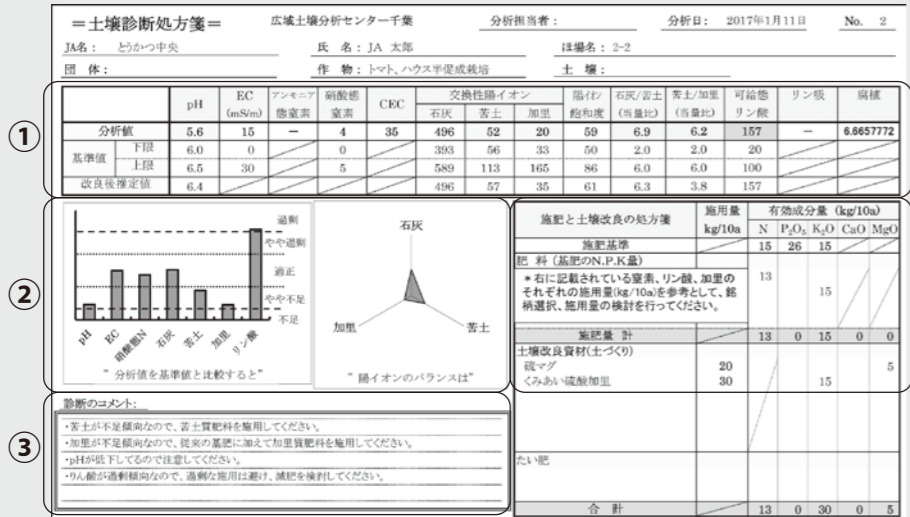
＝土壌診断処方箋＝　広域土壌分析センター千葉　分析担当者：　分析日： 2017年1月11日　No. 2

JA名： とうかつ中央　氏 名：JA 太郎　ほ場名：2-2

団 体：　作 物：トマト、ハウス半促成栽培　土 壌：

①

| | | pH | EC (mS/m) | アンモニア態窒素 | 硝酸態窒素 | CEC | 交換性陽イオン 石灰 | 苦土 | 加里 | 陽イオン飽和度 | 石灰/苦土 (当量比) | 苦土/加里 (当量比) | 可給態リン酸 | リン吸 | 腐植 |
|---|---|---|---|---|---|---|---|---|---|---|---|---|---|---|---|
| 分析値 | | 5.6 | 15 | ー | 4 | 35 | 496 | 52 | 20 | 59 | 6.9 | 6.2 | 157 | ー | 6.6657772 |
| 基準値 | 下限 | 6.0 | 0 | | 0 | | 393 | 56 | 33 | 50 | 2.0 | 2.0 | 20 | | |
| | 上限 | 6.5 | 30 | | 5 | | 589 | 113 | 165 | 86 | 6.0 | 6.0 | 100 | | |
| 改良後推定値 | | 6.4 | | | | | 496 | 57 | 35 | 61 | 6.3 | 3.8 | 157 | | |

②

過剰
やや過剰
適正
やや不足
不足
pH　EC　硝酸態N　石灰　苦土　加里　リン酸
" 分析値を基準値と比較すると"

石灰
加里　苦土
" 陽イオンのバランスは"

| 施肥と土壌改良の処方箋 | 施用量 kg/10a | N | $P_2O_5$ | $K_2O$ | CaO | MgO |
|---|---|---|---|---|---|---|
| 施肥基準 | | 15 | 26 | 15 | | |
| 肥 料 (基肥のN.P.K量)<br>＊右に記載されている窒素、リン酸、加里のそれぞれの施用量(kg/10a)を参考として、銘柄選択、施用量の検討を行ってください。 | | 13 | | 15 | | |
| 施肥量 計 | | 13 | 0 | 15 | 0 | 0 |
| 土壌改良資材(土づくり)<br>硫マグ<br>くみあい硫酸加里 | <br>20<br>30 | | | <br><br>15 | | <br>5 |
| たい肥 | | | | | | |
| 合 計 | | 13 | 0 | 30 | 0 | 5 |

③

診断のコメント：
・苦土が不足傾向なので、苦土質肥料を施用してください。
・加里が不足傾向なので、従来の基肥に加えて加里質肥料を施用してください。
・pHが低下してるので注意してください。
・りん酸が過剰傾向なので、過剰な施用は避け、減肥を検討してください。